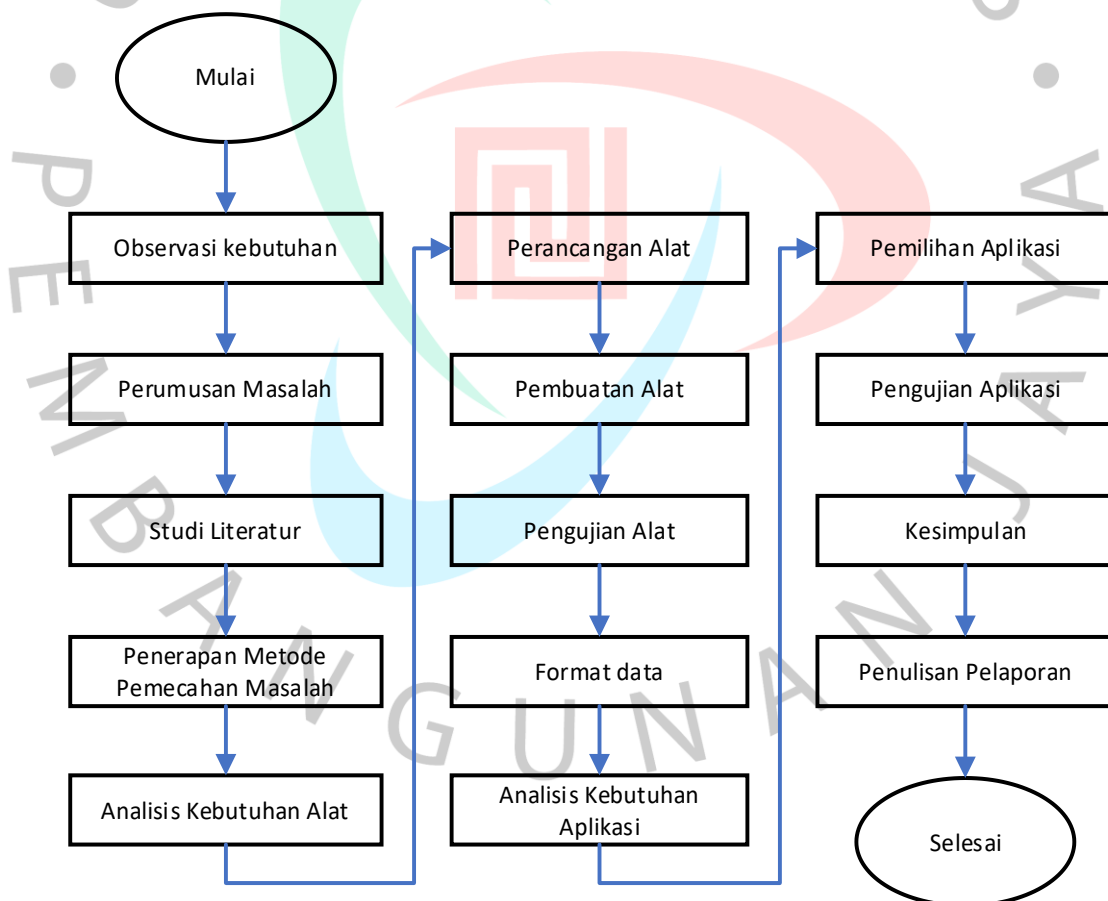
Mulai

Observasi kebutuhan

Perumusan Masalah

Studi Literatur

Penerapan Metode Pemecahan Masalah

Analisis Kebutuhan Alat

Perancangan Alat

Pembuatan Alat

Pengujian Alat

Format data

Analisis Kebutuhan Aplikasi

Pemilihan Aplikasi

Pengujian Aplikasi

Kesimpulan

Penulisan Pelaporan

Selesai

PEMBANGUNAN JAYA